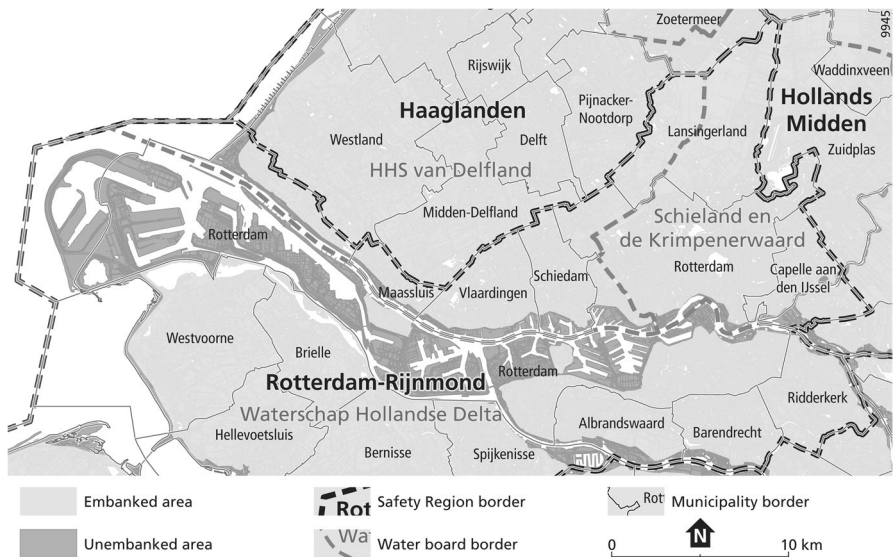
9945

Zoetermeer
Waddinxveen
Rijswijk
Haaglanden
Pijnacker-Nootdorp
Hollands Midden
Westland
Delft
Lansingerland
Zuidplas
HHS van Delfland
Midden-Delfland
Schieland en de Krimpenerwaard
Rotterdam
Rotterdam
Schiedam
Capelle aan den IJssel
Maassluis
Vlaardingen
Westvoorne
Brielle
Rotterdam
Rotterdam-Rijnmond
Ridderkerk
Waterschap Hollandse Delta
Albrandswaard
Barendrecht
Hellevoetsluis
Bernisse
Spijkenisse

Embanked area
Rot Safety Region border
Rot Municipality border
Unembanked area
Wa Water board border
N
0
10 km